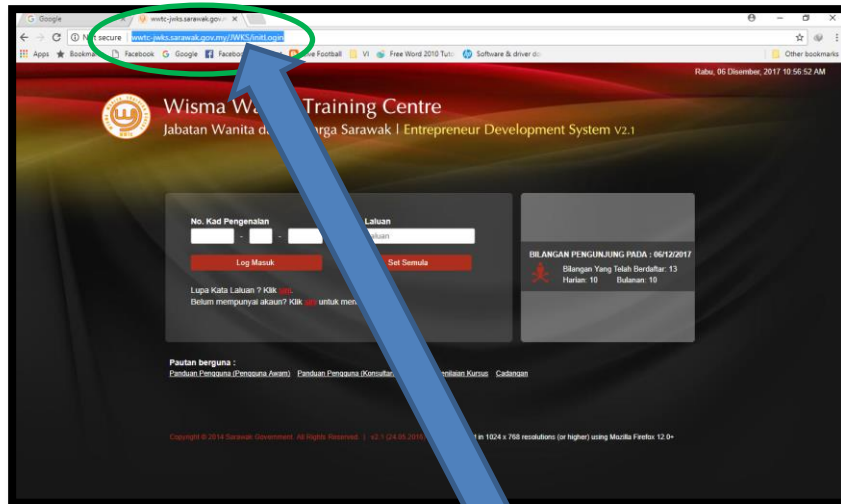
G Google
wwtc-jwks.sarawak.gov.my ×
N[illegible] secure | wwtc-jwks.sarawak.gov.my/JWKS/initLogin
Apps Bookma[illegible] Facebook G Google Facebo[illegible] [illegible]e Football VI Free Word 2010 Tuto Software & driver do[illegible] Other bookmarks

Rabu, 06 Disember, 2017 10:56:52 AM

Wisma W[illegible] Training Centre
Jabatan Wanita d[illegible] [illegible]rga Sarawak | Entrepreneur Development System V2.1

No. Kad Pengenalan
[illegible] Laluan
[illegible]aluan
Log Masuk
Set Semula
Lupa Kata Laluan ? Klik sini.
Belum mempunyai akaun? Klik sini untuk me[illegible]

BILANGAN PENGUNJUNG PADA : 06/12/2017
Bilangan Yang Telah Berdaftar: 13
Harian: 10 Bulanan: 10

Pautan berguna :
Panduan Pengguna (Pengguna Awam) Panduan Pengguna (Konsultan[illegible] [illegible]enilaian Kursus Cadangan

Copyright © 2014 Sarawak Government. All Rights Reserved. | v2.1 (24.05.2016) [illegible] in 1024 x 768 resolutions (or higher) using Mozilla Firefox 12.0+